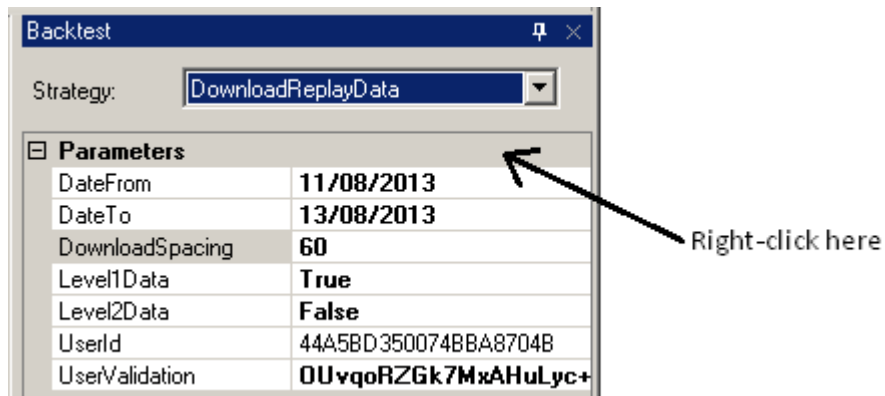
Backtest

Strategy: DownloadReplayData

⊟ Parameters

| | |
|---|---|
| DateFrom | 11/08/2013 |
| DateTo | 13/08/2013 |
| DownloadSpacing | 60 |
| Level1Data | True |
| Level2Data | False |
| UserId | 44A5BD350074BBA8704B |
| UserValidation | 0UvqoRZGk7MxAHuLyc+ |

Right-click here